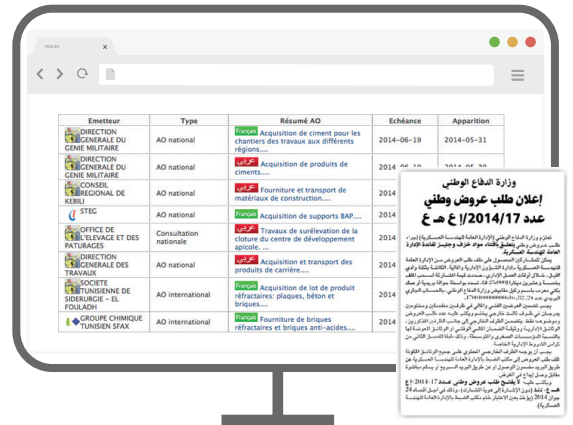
| Emetteur | Type | Résumé AO | Echéance | Apparition |
|---|---|---|---|---|
| DIRECTION GENERALE DU GENIE MILITAIRE | AO national | Français Acquisition de ciment pour les chantiers des travaux aux différents régions.... | 2014-06-19 | 2014-05-31 |
| DIRECTION GENERALE DU GENIE MILITAIRE | AO national | عربي Acquisition de produits de ciments.... | 2014-06-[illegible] | 2014-05-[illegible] |
| CONSEIL REGIONAL DE KEBILI | AO national | عربي Fourniture et transport de matériaux de construction.... | | |
| STEG | AO national | Français Acquisition de supports BAP.... | | |
| OFFICE DE L'ELEVAGE ET DES PATURAGES | Consultation nationale | عربي Travaux de surélevation de la cloture du centre de développement apicole. ... | | |
| DIRECTION GENERALE DES TRAVAUX | AO national | عربي Acquisition et transport des produits de carrière.... | | |
| SOCIETE TUNISIENNE DE SIDERURGIE - EL FOULADH | AO international | Français Acquisition de lot de produit réfractaires: plaques, béton et briques.... | | |
| GROUPE CHIMIQUE TUNISIEN SFAX | AO international | Français Fourniture de briques réfractaires et briques anti-acides.... | | |

وزارة الدفاع الوطني
إعلان طلب عروض وطني
عدد 2014/17 / ع هـ ع

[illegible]